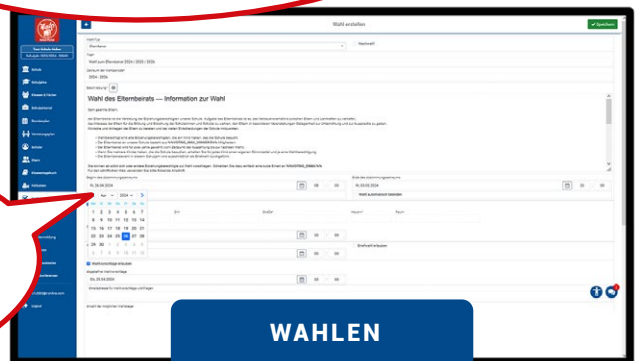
Wahl erstellen

Speichern

Wahl für
Elternbeirat

Titel
Wahl zum Elternbeirat 2024 / 2025 / 2026

Zeitraum der Wahlperiode
2024 - 2026

Beschreibung

Wahl des Elternbeirats — Information zur Wahl

Sehr geehrte Eltern,

Beginn des Abstimmungszeitraums
Fr, 26.04.2024

Ende des Abstimmungszeitraums
Fr, 03.05.2024

Wahl automatisch beenden

Apr 2024

| Mo | Di | Mi | Do | Fr | Sa | So |
|---|---|---|---|---|---|---|
| 1 | 2 | 3 | 4 | 5 | 6 | 7 |
| 8 | 9 | 10 | 11 | 12 | 13 | 14 |
| 15 | 16 | 17 | 18 | 19 | 20 | 21 |
| 22 | 23 | 24 | 25 | 26 | 27 | 28 |
| 29 | 30 | 1 | 2 | 3 | 4 | 5 |

Briefwahl erlauben

Wahlvorschläge erlauben

Abgabefrist Wahlvorschläge
Do, 25.04.2024

Schulen
Schülerliste
Klassen & Fächer
Schulkalender
Elternbriefe
Veranstaltungen
Team
Eltern
Klassenpflegschaft
Aufnahmen
Logout

WAHLEN